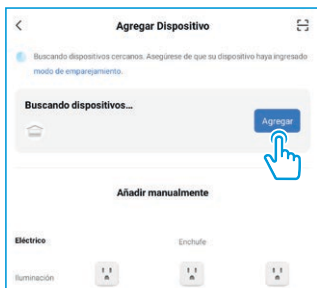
<

Agregar Dispositivo

Buscando dispositivos cercanos. Asegúrese de que su dispositivo haya ingresado modo de emparejamiento.

Buscando dispositivos...

Agregar

Añadir manualmente

Eléctrico

Enchufe

Iluminación